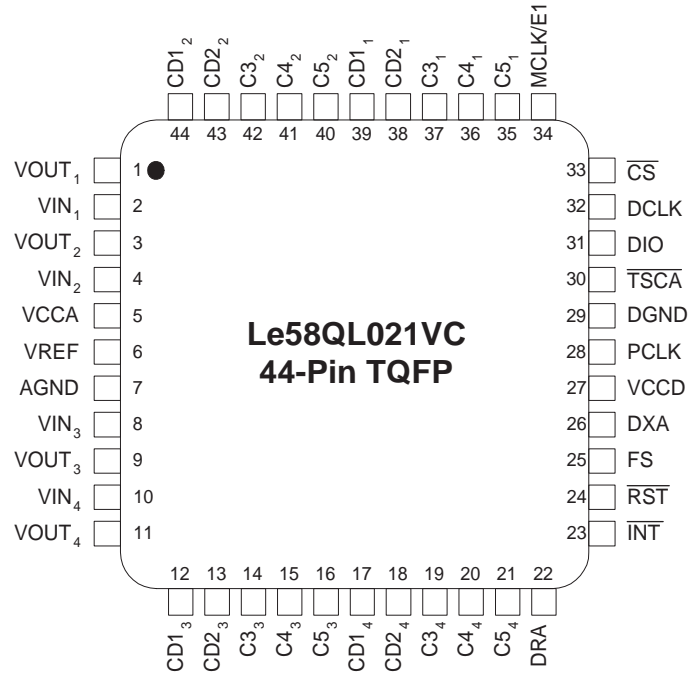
$CD1_2$ $CD2_2$ $C3_2$ $C4_2$ $C5_2$ $CD1_1$ $CD2_1$ $C3_1$ $C4_1$ $C5_1$ MCLK/E1

44 43 42 41 40 39 38 37 36 35 34

$VOUT_1$ 1
$VIN_1$ 2
$VOUT_2$ 3
$VIN_2$ 4
VCCA 5
VREF 6
AGND 7
$VIN_3$ 8
$VOUT_3$ 9
$VIN_4$ 10
$VOUT_4$ 11

Le58QL021VC
44-Pin TQFP

33 $\overline{CS}$
32 DCLK
31 DIO
30 $\overline{TSCA}$
29 DGND
28 PCLK
27 VCCD
26 DXA
25 FS
24 $\overline{RST}$
23 $\overline{INT}$

12 13 14 15 16 17 18 19 20 21 22

$CD1_3$ $CD2_3$ $C3_3$ $C4_3$ $C5_3$ $CD1_4$ $CD2_4$ $C3_4$ $C4_4$ $C5_4$ DRA